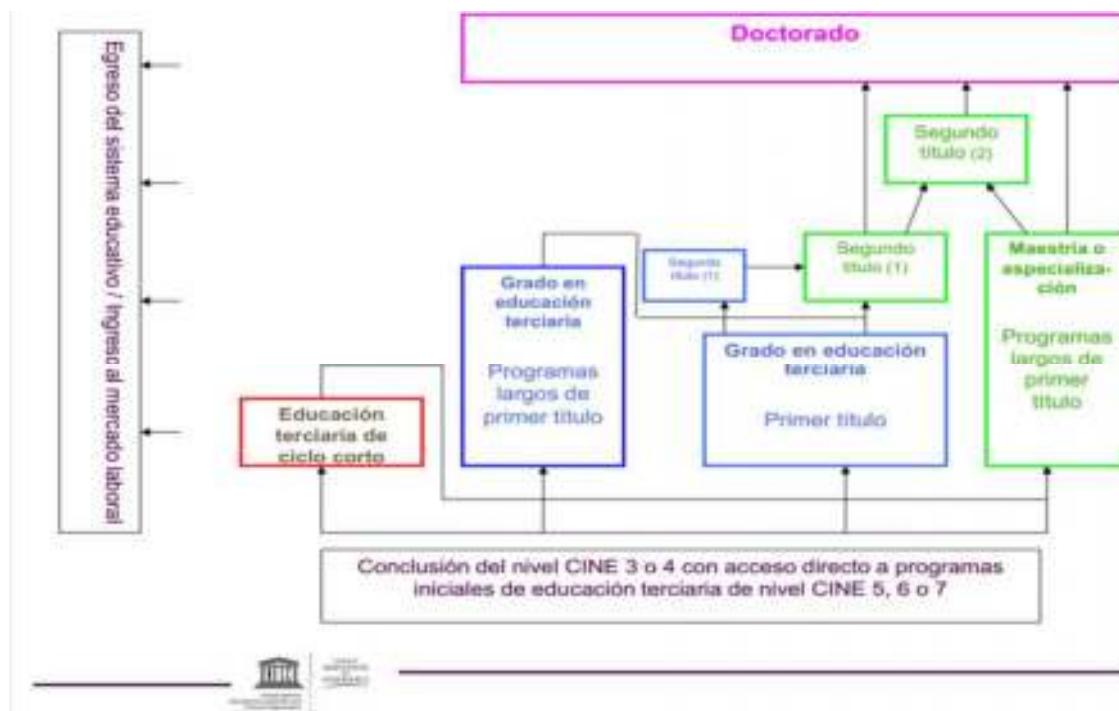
Egreso del sistema educativo / Ingreso al mercado laboral

Doctorado

Segundo título (2)

Segundo título (1)

Segundo título (1)

Maestría o especialización

Programas largos de primer título

Grado en educación terciaria

Programas largos de primer título

Grado en educación terciaria

Primer título

Educación terciaria de ciclo corto

Conclusión del nivel CINE 3 o 4 con acceso directo a programas iniciales de educación terciaria de nivel CINE 5, 6 o 7

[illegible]